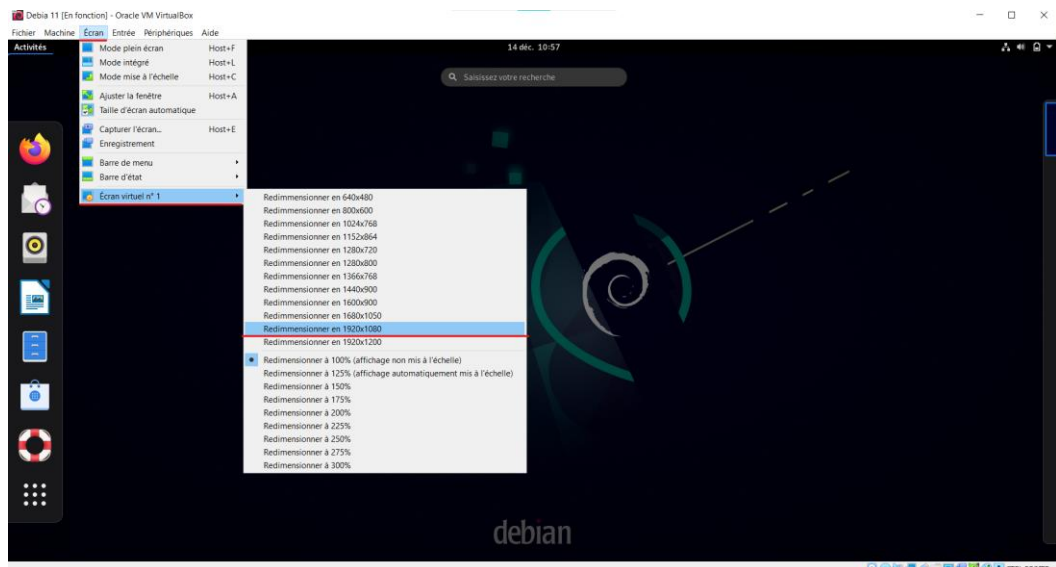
Debia 11 [En fonction] - Oracle VM VirtualBox

Fichier Machine Écran Entrée Périphériques Aide

Activités

14 déc. 10:57

Saisissez votre recherche

Mode plein écran Host+F
Mode intégré Host+L
Mode mise à l'échelle Host+C
Ajuster la fenêtre Host+A
Taille d'écran automatique
Capturer l'écran... Host+E
Enregistrement
Barre de menu
Barre d'état
Écran virtuel n° 1

Redimmensionner en 640x480
Redimmensionner en 800x600
Redimmensionner en 1024x768
Redimmensionner en 1152x864
Redimmensionner en 1280x720
Redimmensionner en 1280x800
Redimmensionner en 1366x768
Redimmensionner en 1440x900
Redimmensionner en 1600x900
Redimmensionner en 1680x1050
Redimmensionner en 1920x1080
Redimmensionner en 1920x1200
Redimensionner à 100% (affichage non mis à l'échelle)
Redimensionner à 125% (affichage automatiquement mis à l'échelle)
Redimensionner à 150%
Redimensionner à 175%
Redimensionner à 200%
Redimensionner à 225%
Redimensionner à 250%
Redimensionner à 275%
Redimensionner à 300%

debian